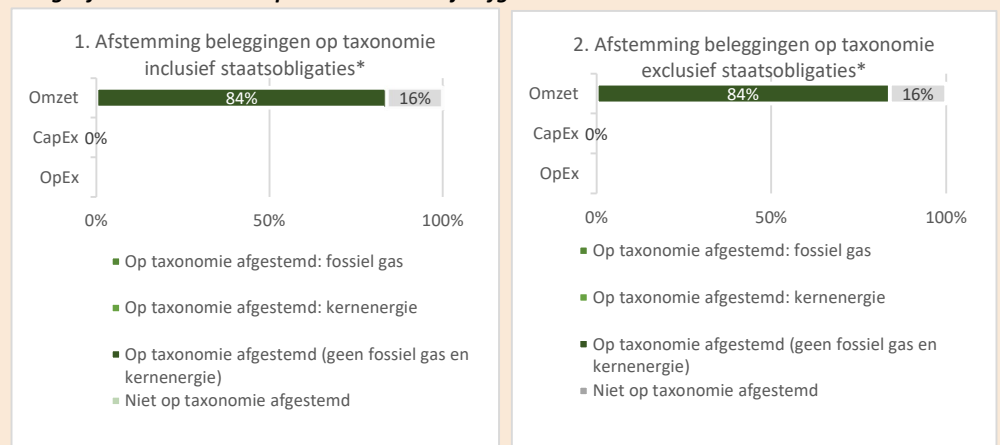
1. Afstemming beleggingen op taxonomie inclusief staatsobligaties*

Omzet 84% 16%

CapEx 0%

OpEx

0% 50% 100%

■ Op taxonomie afgestemd: fossiel gas

■ Op taxonomie afgestemd: kernenergie

■ Op taxonomie afgestemd (geen fossiel gas en kernenergie)

■ Niet op taxonomie afgestemd

2. Afstemming beleggingen op taxonomie exclusief staatsobligaties*

Omzet 84% 16%

CapEx 0%

OpEx

0% 50% 100%

■ Op taxonomie afgestemd: fossiel gas

■ Op taxonomie afgestemd: kernenergie

■ Op taxonomie afgestemd (geen fossiel gas en kernenergie)

■ Niet op taxonomie afgestemd